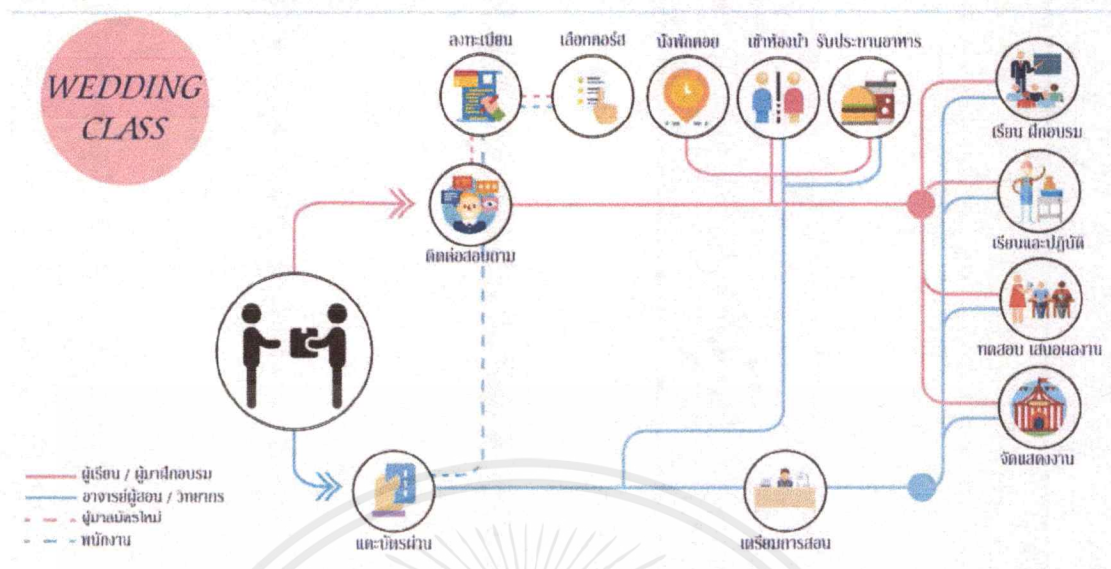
WEDDING CLASS

ลงทะเบียน

เลือกคอร์ส

นั่งพักคอย

เข้าห้องน้ำ

รับประทานอาหาร

ติดต่อสอบถาม

เรียน ฝึกอบรม

เรียนและปฏิบัติ

ทดสอบ เสนอผลงาน

จัดแสดงงาน

แตะบัตรผ่าน

เตรียมการสอน

ผู้เรียน / ผู้มาฝึกอบรม

อาจารย์ผู้สอน / วิทยากร

ผู้มาสมัครใหม่

พนักงาน